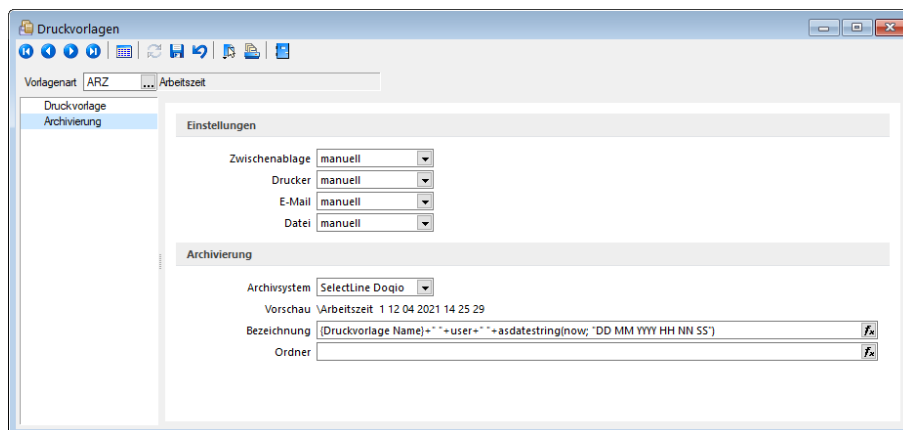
Druckvorlagen

Vorlagenart ARZ ... Arbeitszeit

Druckvorlage
Archivierung

Einstellungen

Zwischenablage manuell
Drucker manuell
E-Mail manuell
Datei manuell

Archivierung

Archivsystem SelectLine Doqio
Vorschau \Arbeitszeit 1 12 04 2021 14 25 29
Bezeichnung {Druckvorlage Name}+" "+user+" "+asdatestring(now; "DD MM YYYY HH NN SS")
Ordner